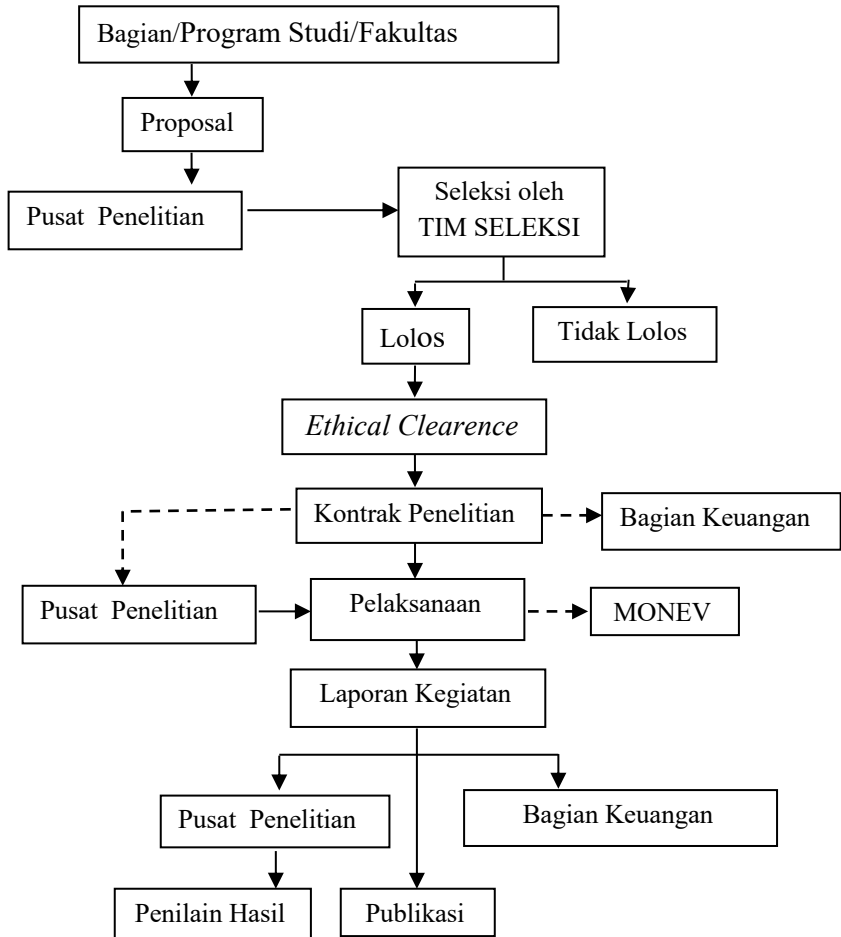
Bagian/Program Studi/Fakultas

Proposal

Pusat Penelitian

Seleksi oleh TIM SELEKSI

Lolos

Tidak Lolos

*Ethical Clearence*

Kontrak Penelitian

Bagian Keuangan

Pusat Penelitian

Pelaksanaan

MONEV

Laporan Kegiatan

Pusat Penelitian

Bagian Keuangan

Penilain Hasil

Publikasi